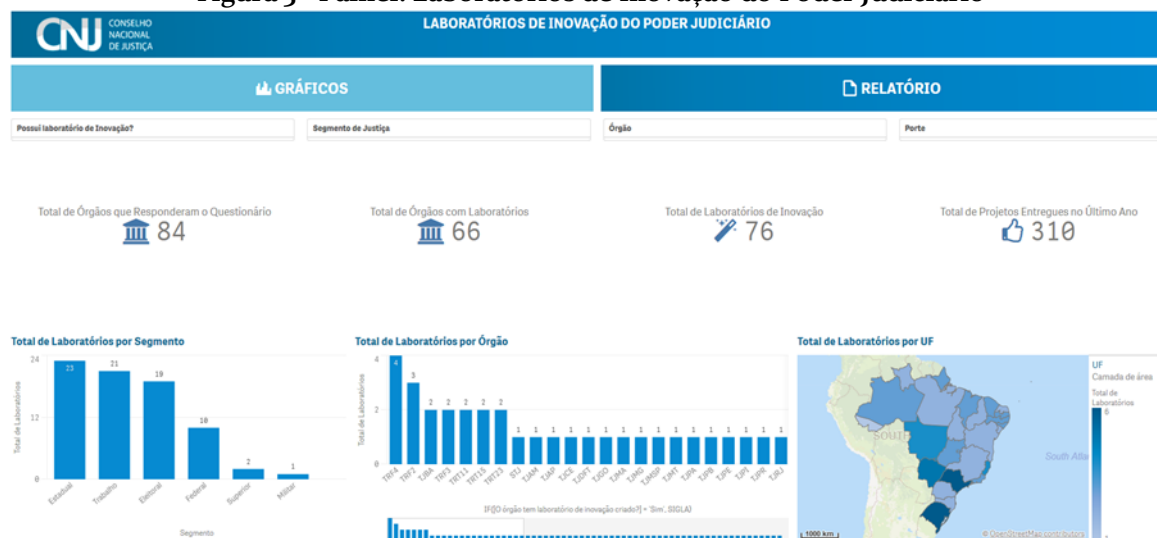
Figura 3 - Painel: Laboratórios de Inovação do Poder Judiciário

CNJ CONSELHO NACIONAL DE JUSTIÇA

LABORATÓRIOS DE INOVAÇÃO DO PODER JUDICIÁRIO

GRÁFICOS

RELATÓRIO

Possui laboratório de Inovação?

Segmento de Justiça

Órgão

Porte

Total de Órgãos que Responderam o Questionário
84

Total de Órgãos com Laboratórios
66

Total de Laboratórios de Inovação
76

Total de Projetos Entregues no Último Ano
310

Total de Laboratórios por Segmento

24
12
0
Total de Laboratórios

23 Estadual
21 Trabalho
19 Eleitoral
10 Federal
2 Superior
1 Militar

Segmento

Total de Laboratórios por Órgão

4
2
0
Total de Laboratórios

| TRF4 | TRF2 | TJBA | TRF3 | TRT11 | TRT15 | TRT23 | STJ | TJAM | TJAP | TJCE | TJDFT | TJGO | TJMA | TJMG | TJMSP | TJMT | TJPA | TJPB | TJPE | TJPI | TJPR | TJRJ |
|---|---|---|---|---|---|---|---|---|---|---|---|---|---|---|---|---|---|---|---|---|---|---|
| 4 | 3 | 2 | 2 | 2 | 2 | 2 | 1 | 1 | 1 | 1 | 1 | 1 | 1 | 1 | 1 | 1 | 1 | 1 | 1 | 1 | 1 | 1 |

IF([O órgão tem laboratório de inovação criado?] = 'Sim', SIGLA)

Total de Laboratórios por UF

UF
Camada de área
Total de Laboratórios
6
1

South
South Atla

1000 km
© OpenStreetMap contributors